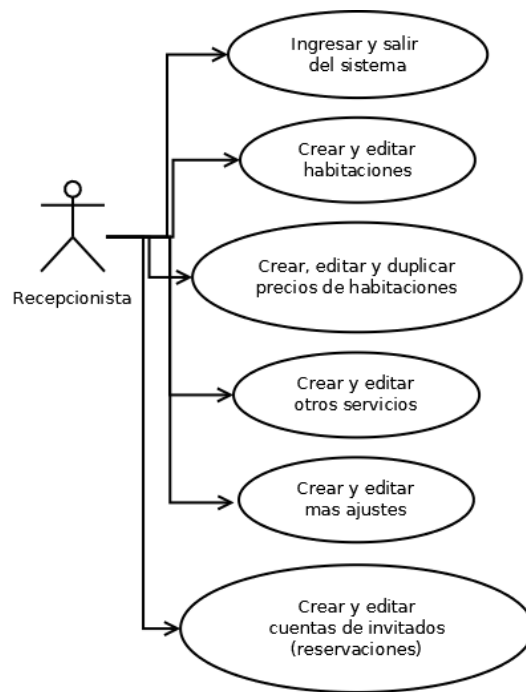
Recepcionista

Ingresar y salir del sistema

Crear y editar habitaciones

Crear, editar y duplicar precios de habitaciones

Crear y editar otros servicios

Crear y editar mas ajustes

Crear y editar cuentas de invitados (reservaciones)